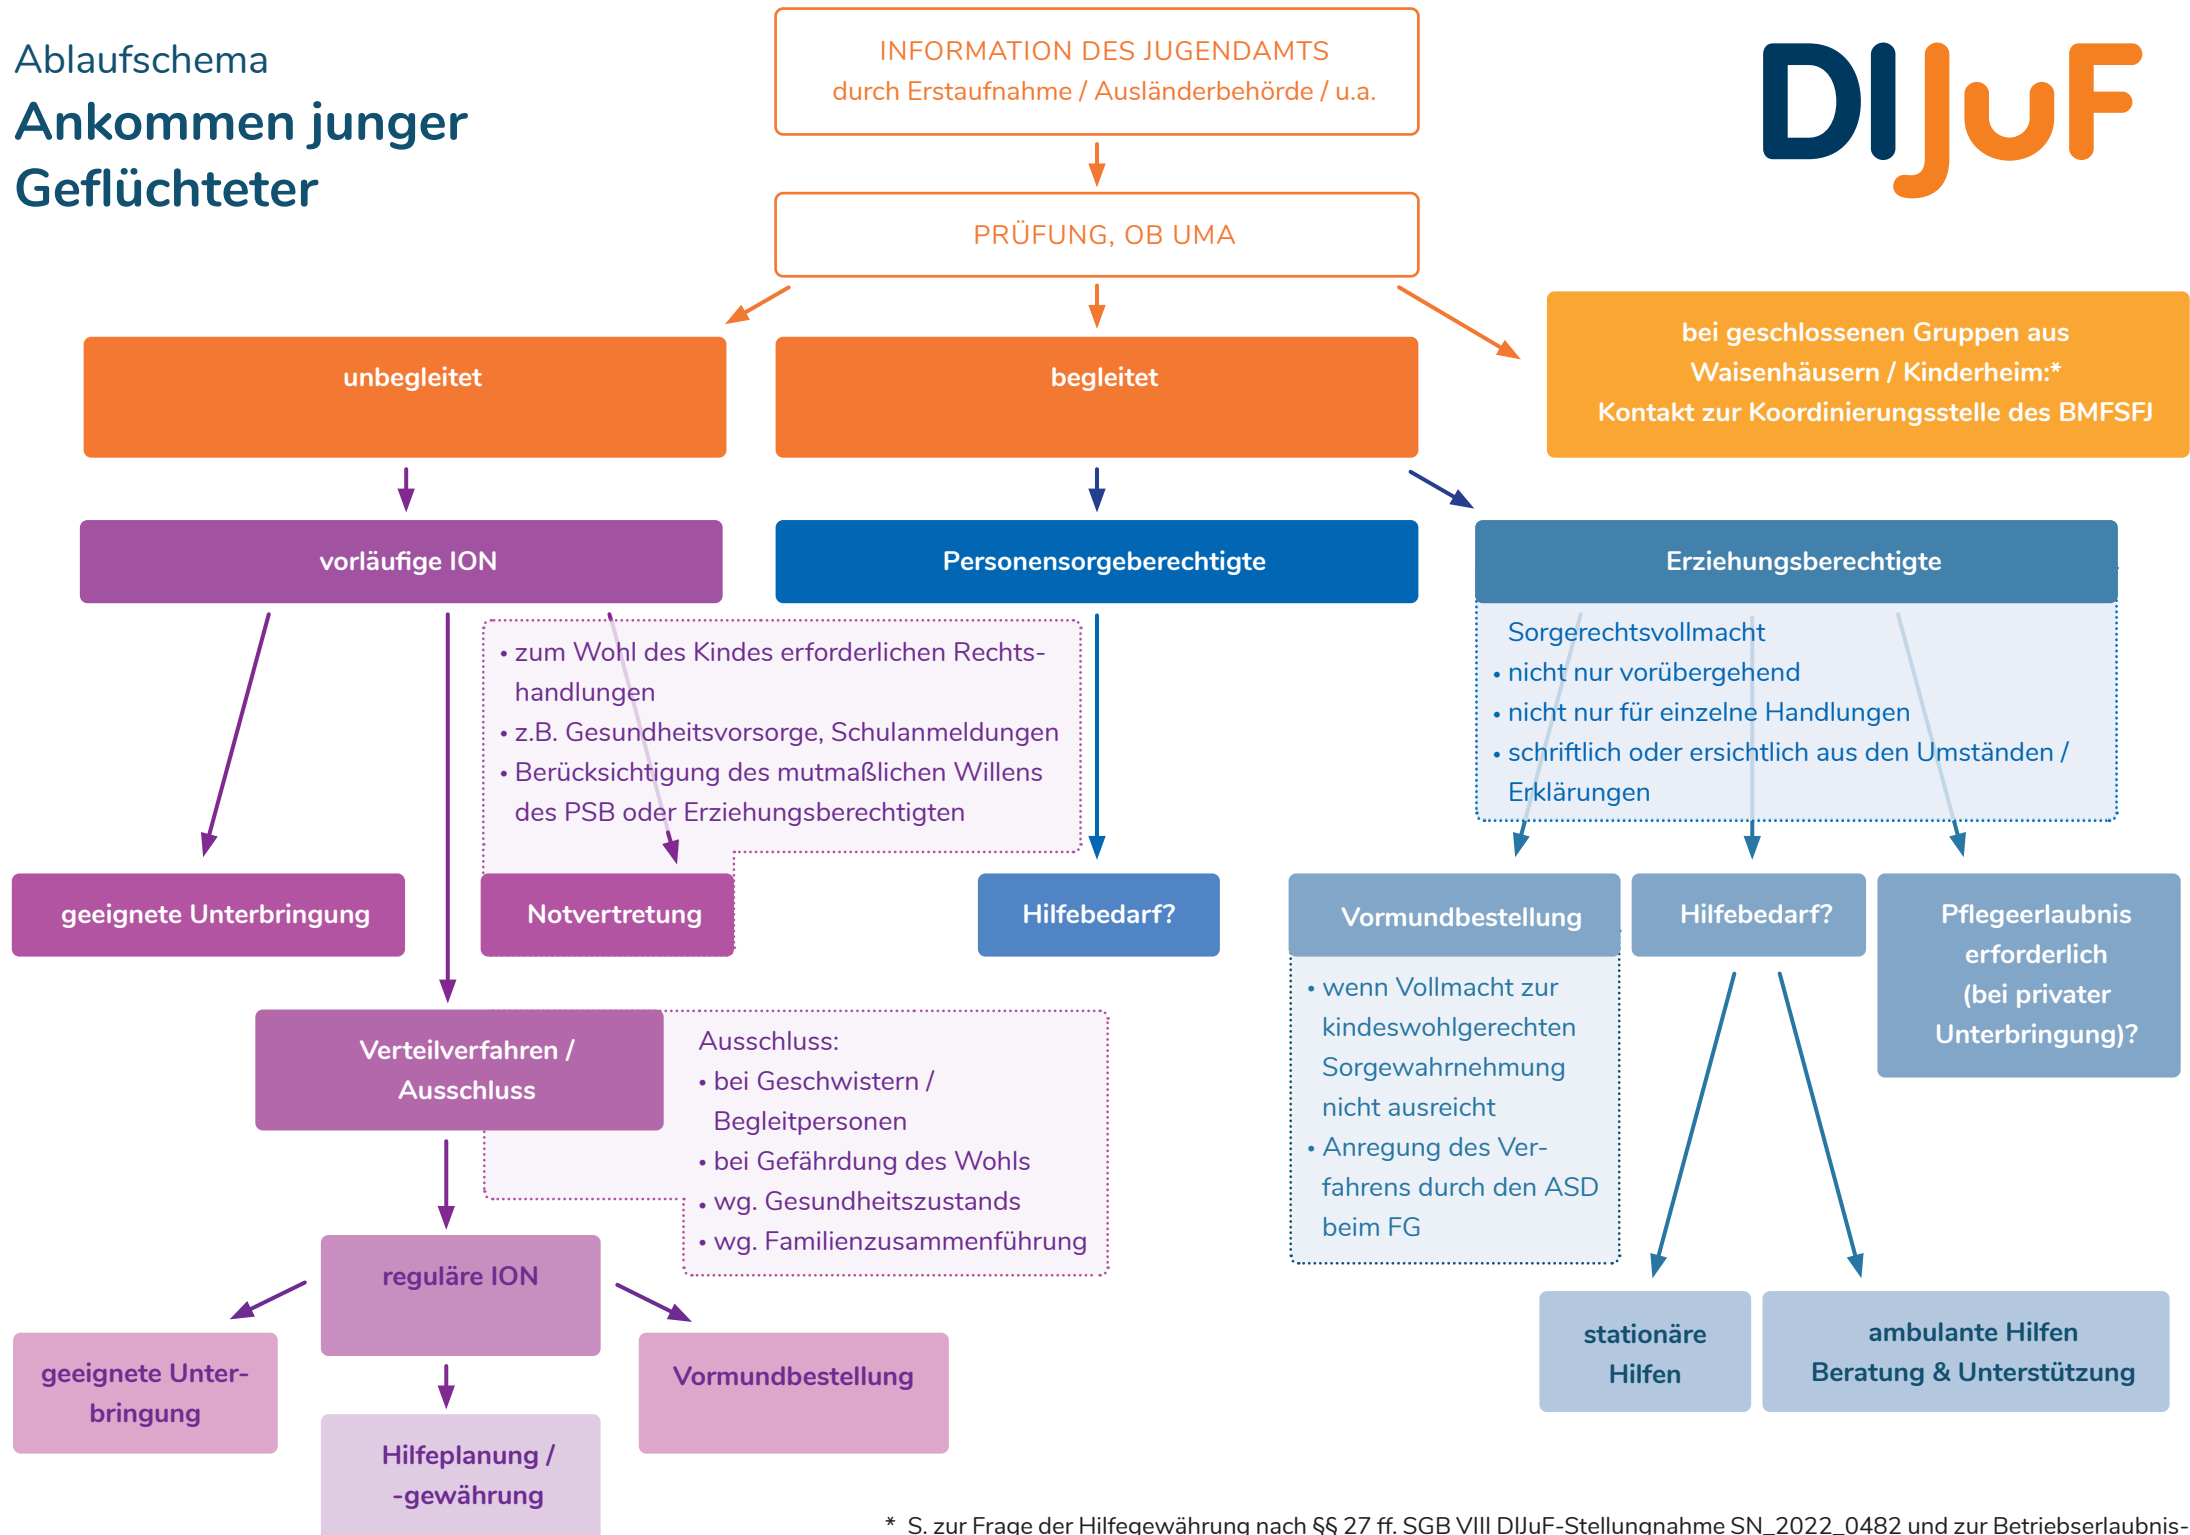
Ablaufschema
Ankommen junger Geflüchteter

INFORMATION DES JUGENDAMTS
durch Erstaufnahme / Ausländerbehörde / u.a.

DIJuF

PRÜFUNG, OB UMA

unbegleitet

begleitet

bei geschlossenen Gruppen aus Waisenhäusern / Kinderheim:*
Kontakt zur Koordinierungsstelle des BMFSFJ

vorläufige ION

Personensorgeberechtigte

Erziehungsberechtigte

• zum Wohl des Kindes erforderlichen Rechtshandlungen
• z.B. Gesundheitsvorsorge, Schulanmeldungen
• Berücksichtigung des mutmaßlichen Willens des PSB oder Erziehungsberechtigten

Sorgerechtsvollmacht
• nicht nur vorübergehend
• nicht nur für einzelne Handlungen
• schriftlich oder ersichtlich aus den Umständen / Erklärungen

geeignete Unterbringung

Notvertretung

Hilfebedarf?

Vormundbestellung

Hilfebedarf?

Pflegeerlaubnis erforderlich (bei privater Unterbringung)?

• wenn Vollmacht zur kindeswohlgerechten Sorgewahrnehmung nicht ausreicht
• Anregung des Verfahrens durch den ASD beim FG

Verteilverfahren / Ausschluss

Ausschluss:
• bei Geschwistern / Begleitpersonen
• bei Gefährdung des Wohls
• wg. Gesundheitszustands
• wg. Familienzusammenführung

reguläre ION

geeignete Unterbringung

Vormundbestellung

Hilfeplanung / -gewährung

stationäre Hilfen

ambulante Hilfen
Beratung & Unterstützung

* S. zur Frage der Hilfegewährung nach §§ 27 ff. SGB VIII DIJuF-Stellungnahme SN_2022_0482 und zur Betriebserlaubnis-